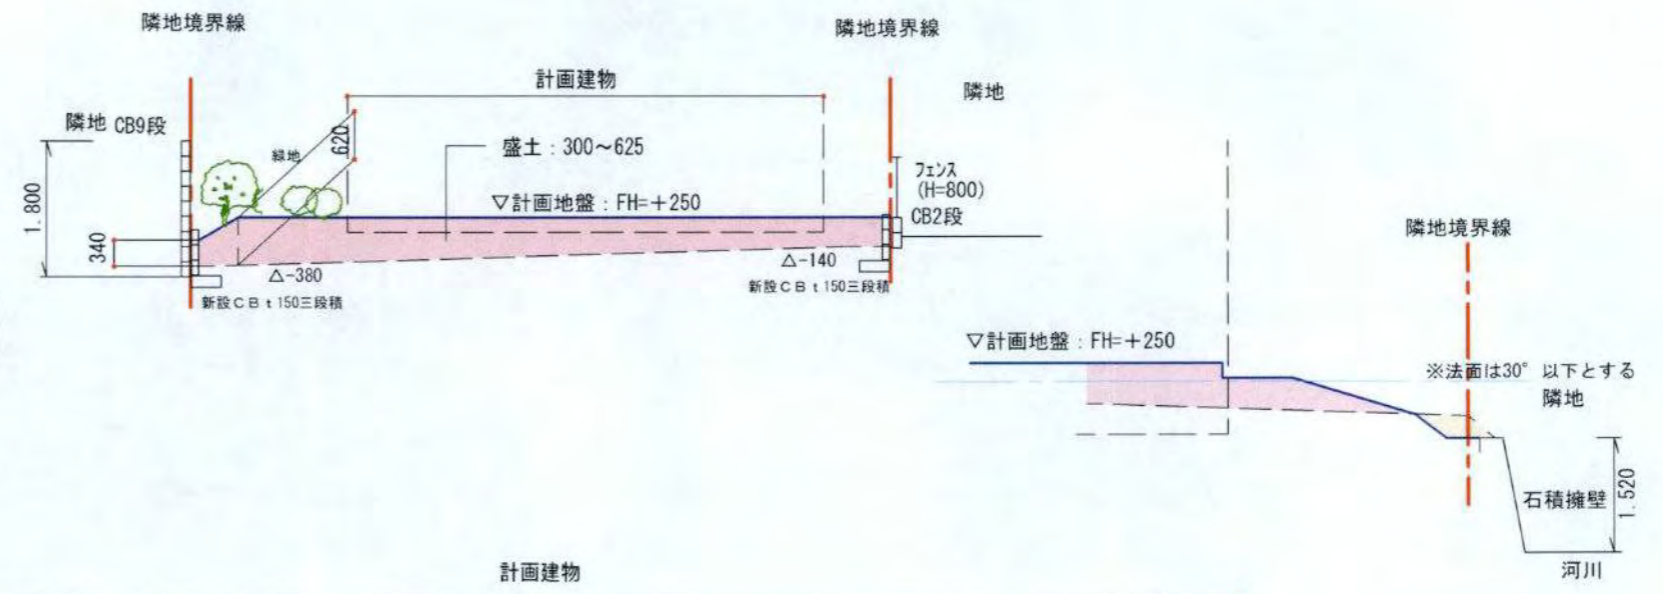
隣地境界線

隣地境界線

計画建物

隣地

隣地 CB9段

1.800

緑地

620

盛土：300～625

フェンス
(H=800)

▽計画地盤：FH=＋250

CB2段

340

△-380

△-140

新設ＣＢｔ150三段積

新設ＣＢｔ150三段積

隣地境界線

▽計画地盤：FH=＋250

※法面は30° 以下とする

隣地

1.520

石積擁壁

河川

計画建物